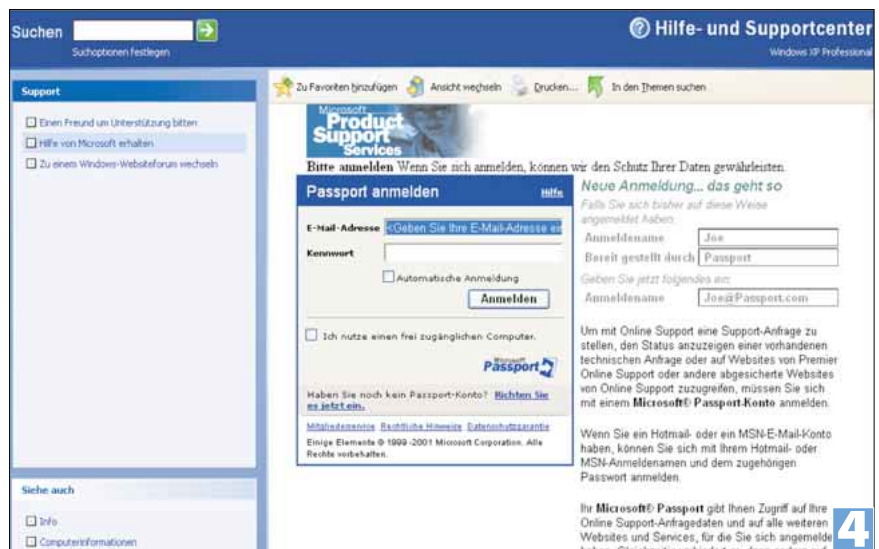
Suchen

Suchoptionen festlegen

Hilfe- und Supportcenter

Windows XP Professional

Support

Einen Freund um Unterstützung bitten

Hilfe von Microsoft erhalten

Zu einem Windows-Websiteforum wechseln

Siehe auch

Info

Computerinformationen

Zu Favoriten hinzufügen

Ansicht wechseln

Drucken...

In den Themen suchen

Microsoft Product Support Services

Bitte anmelden Wenn Sie sich anmelden, können wir den Schutz Ihrer Daten gewährleisten.

Passport anmelden

Hilfe

E-Mail-Adresse <Geben Sie Ihre E-Mail-Adresse ein

Kennwort

Automatische Anmeldung

Anmelden

Ich nutze einen frei zugänglichen Computer.

Microsoft Passport

Haben Sie noch kein Passport-Konto? Richten Sie es jetzt ein.

Mitgliederservice Rechtliche Hinweise Datenschutzgarantie

Einige Elemente © 1999 -2001 Microsoft Corporation. Alle Rechte vorbehalten.

Neue Anmeldung... das geht so

Falls Sie sich bisher auf diese Weise angemeldet haben:

Anmeldename Joe

Bereit gestellt durch Passport

Geben Sie jetzt folgendes ein:

Anmeldename Joe@Passport.com

Um mit Online Support eine Support-Anfrage zu stellen, den Status anzuzeigen einer vorhandenen technischen Anfrage oder auf Websites von Premier Online Support oder andere abgesicherte Websites von Online Support zuzugreifen, müssen Sie sich mit einem Microsoft® Passport-Konto anmelden.

Wenn Sie ein Hotmail- oder ein MSN-E-Mail-Konto haben, können Sie sich mit Ihrem Hotmail- oder MSN-Anmeldenamen und dem zugehörigen Passwort anmelden.

Ihr Microsoft® Passport gibt Ihnen Zugriff auf Ihre Online Support-Anfragedaten und auf alle weiteren Websites und Services, für die Sie sich angemelde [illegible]

4